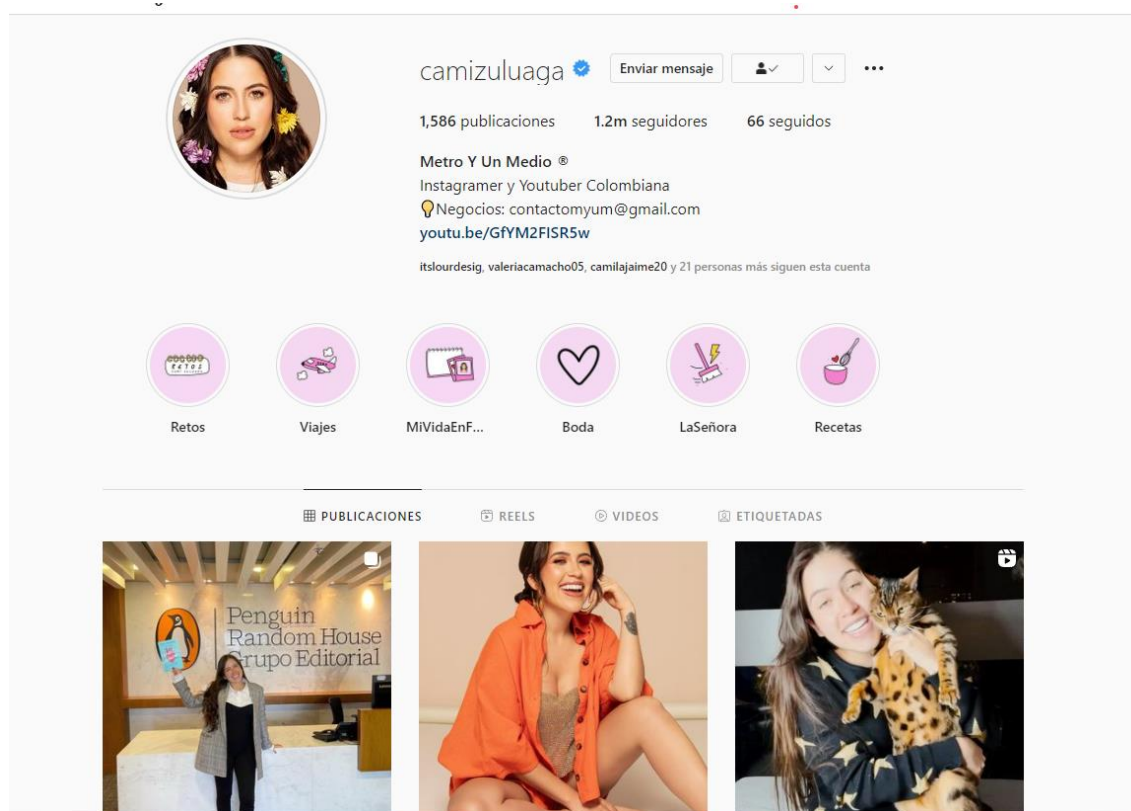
camizuluaga Enviar mensaje

1,586 publicaciones 1.2m seguidores 66 seguidos

Metro Y Un Medio ®
Instagramer y Youtuber Colombiana
Negocios: contactomyum@gmail.com
youtu.be/GfYM2FISR5w

itslourdesig, valeriacamacho05, camilajaime20 y 21 personas más siguen esta cuenta

RETOS

Retos Viajes MiVidaEnF... Boda LaSeñora Recetas

PUBLICACIONES REELS VIDEOS ETIQUETADAS

Penguin Random House Grupo Editorial